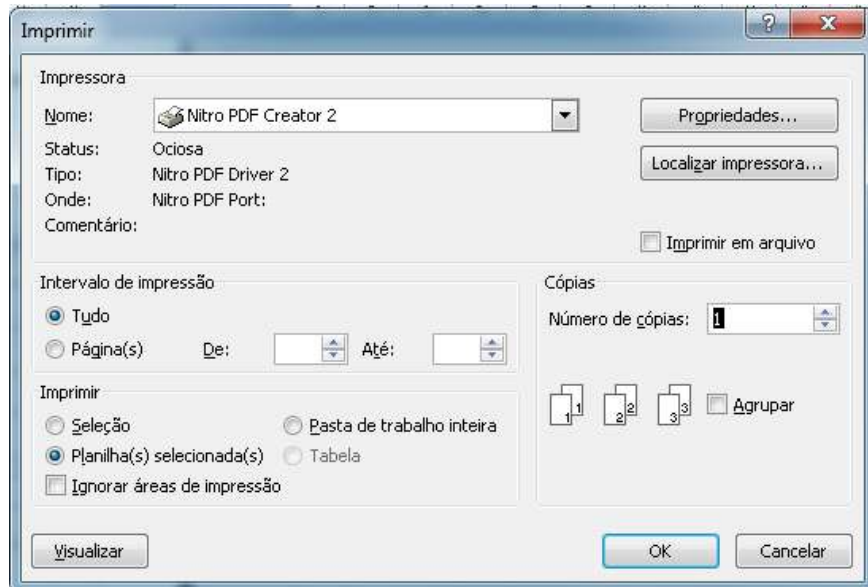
Imprimir

?

x

Impressora

Nome: Nitro PDF Creator 2

Status: Ociosa

Tipo: Nitro PDF Driver 2

Onde: Nitro PDF Port:

Comentário:

Propriedades...

Localizar impressora...

Imprimir em arquivo

Intervalo de impressão

Tudo

Página(s) De: Até:

Cópias

Número de cópias: 1

1 1 2 2 3 3

Agrupar

Imprimir

Seleção

Pasta de trabalho inteira

Planilha(s) selecionada(s)

Tabela

Ignorar áreas de impressão

Visualizar

OK

Cancelar